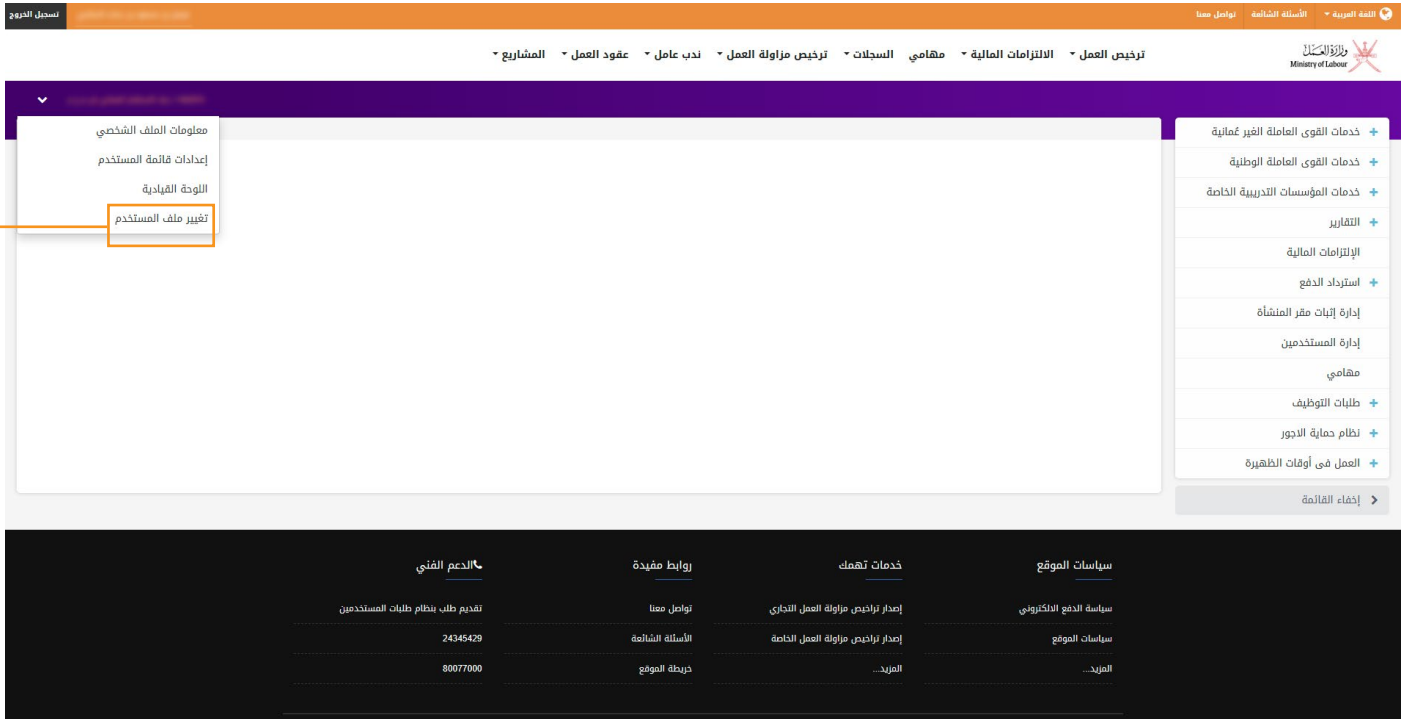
اللغة العربية ▾ الأسئلة الشائعة تواصل معنا

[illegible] تسجيل الخروج

وزارة العمل
Ministry of Labour

ترخيص العمل ▾ الالتزامات المالية ▾ مهامي السجلات ▾ ترخيص مزاولة العمل ▾ ندب عامل ▾ عقود العمل ▾ المشاريع ▾

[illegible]

معلومات الملف الشخصي
إعدادات قائمة المستخدم
اللوحة القيادية
تغيير ملف المستخدم

+ خدمات القوى العاملة الغير عُمانية
+ خدمات القوى العاملة الوطنية
+ خدمات المؤسسات التدريبية الخاصة
+ التقارير
الإلتزامات المالية
+ استرداد الدفع
إدارة إثبات مقر المنشأة
إدارة المستخدمين
مهامي
+ طلبات التوظيف
+ نظام حماية الاجور
+ العمل فى أوقات الظهيرة

إخفاء القائمة

سياسات الموقع
سياسة الدفع الالكتروني
سياسات الموقع
المزيد...

خدمات تهمك
إصدار تراخيص مزاولة العمل التجاري
إصدار تراخيص مزاولة العمل الخاصة
المزيد...

روابط مفيدة
تواصل معنا
الأسئلة الشائعة
خريطة الموقع

الدعم الفني
تقديم طلب بنظام طلبات المستخدمين
24345429
80077000